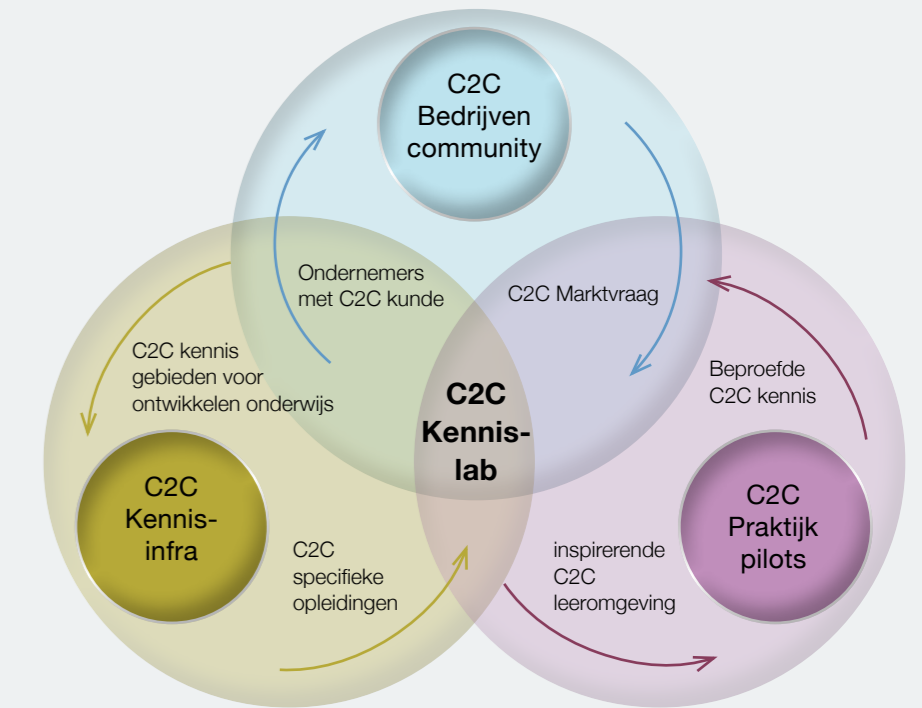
C2C Bedrijven community

Ondernemers met C2C kunde

C2C Marktvraag

C2C kennis gebieden voor ontwikkelen onderwijs

C2C Kennis-lab

Beproefde C2C kennis

C2C Kennis-infra

C2C specifieke opleidingen

inspirerende C2C leeromgeving

C2C Praktijk pilots